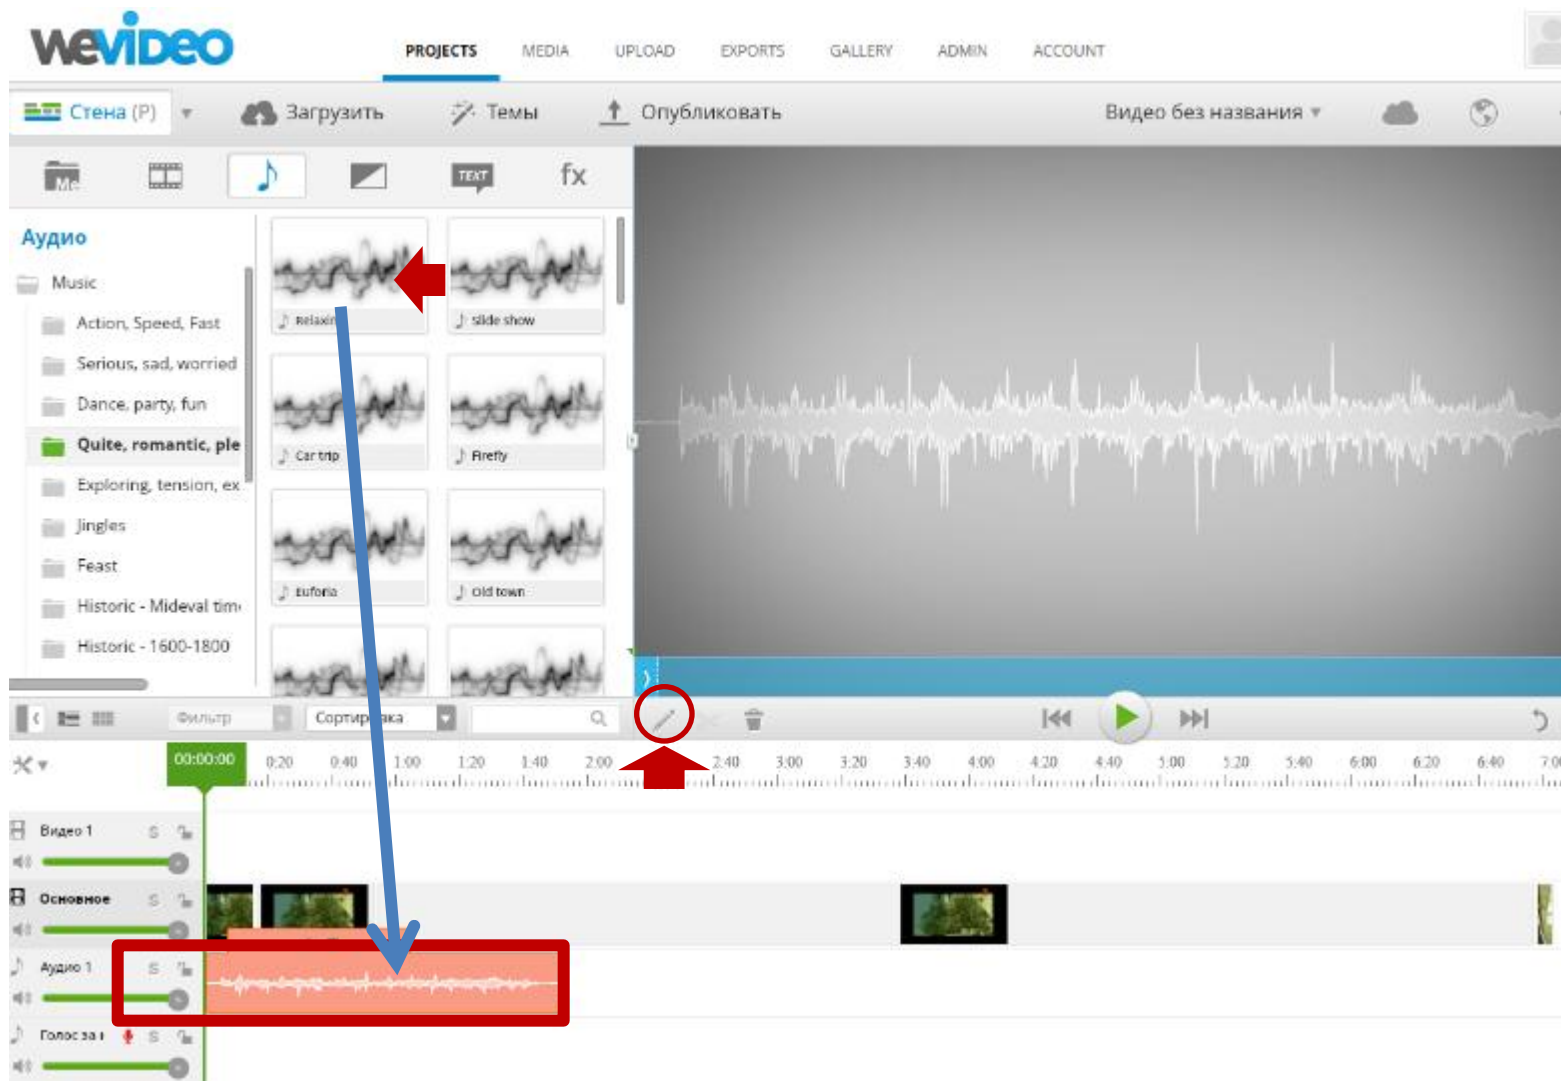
wevideo

PROJECTS MEDIA UPLOAD EXPORTS GALLERY ADMIN ACCOUNT

Стена (P) Загрузить Темы Опубликовать Видео без названия

TEXT fx

Аудио

Music
Action, Speed, Fast
Serious, sad, worried
Dance, party, fun
Quite, romantic, ple
Exploring, tension, ex
Jingles
Feast
Historic - Mideval tim
Historic - 1600-1800

Relaxin
slide show
Car trip
Firefly
Euforia
Old town

Фильтр Сортир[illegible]ка

00:00:00 0:20 0:40 1:00 1:20 1:40 2:00 2:40 3:00 3:20 3:40 4:00 4:20 4:40 5:00 5:20 5:40 6:00 6:20 6:40 7:0

Видео 1
Основное
Аудио 1
Голос за к